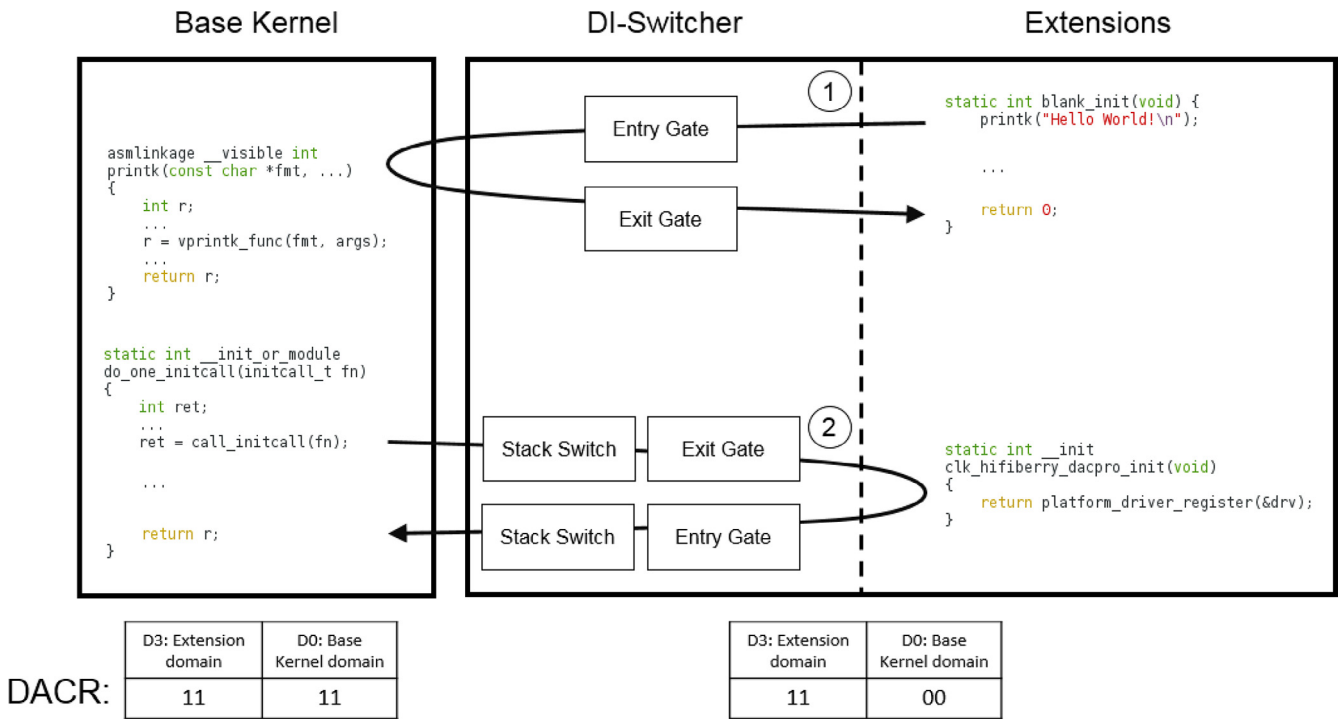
Base Kernel

DI-Switcher

Extensions

asmlinkage __visible int
printk(const char *fmt, ...)
{
    int r;
    ...
    r = vprintk_func(fmt, args);
    ...
    return r;
}

static int __init_or_module
do_one_initcall(initcall_t fn)
{
    int ret;
    ...
    ret = call_initcall(fn);

    ...

    return r;
}

1

Entry Gate

Exit Gate

2

Stack Switch

Exit Gate

Stack Switch

Entry Gate

static int blank_init(void) {
    printk("Hello World!\n");

    ...

    return 0;
}

static int __init
clk_hifiberry_dacpro_init(void)
{
    return platform_driver_register(&drv);
}

DACR:

| D3: Extension domain | D0: Base Kernel domain |
|---|---|
| 11 | 11 |

| D3: Extension domain | D0: Base Kernel domain |
|---|---|
| 11 | 00 |